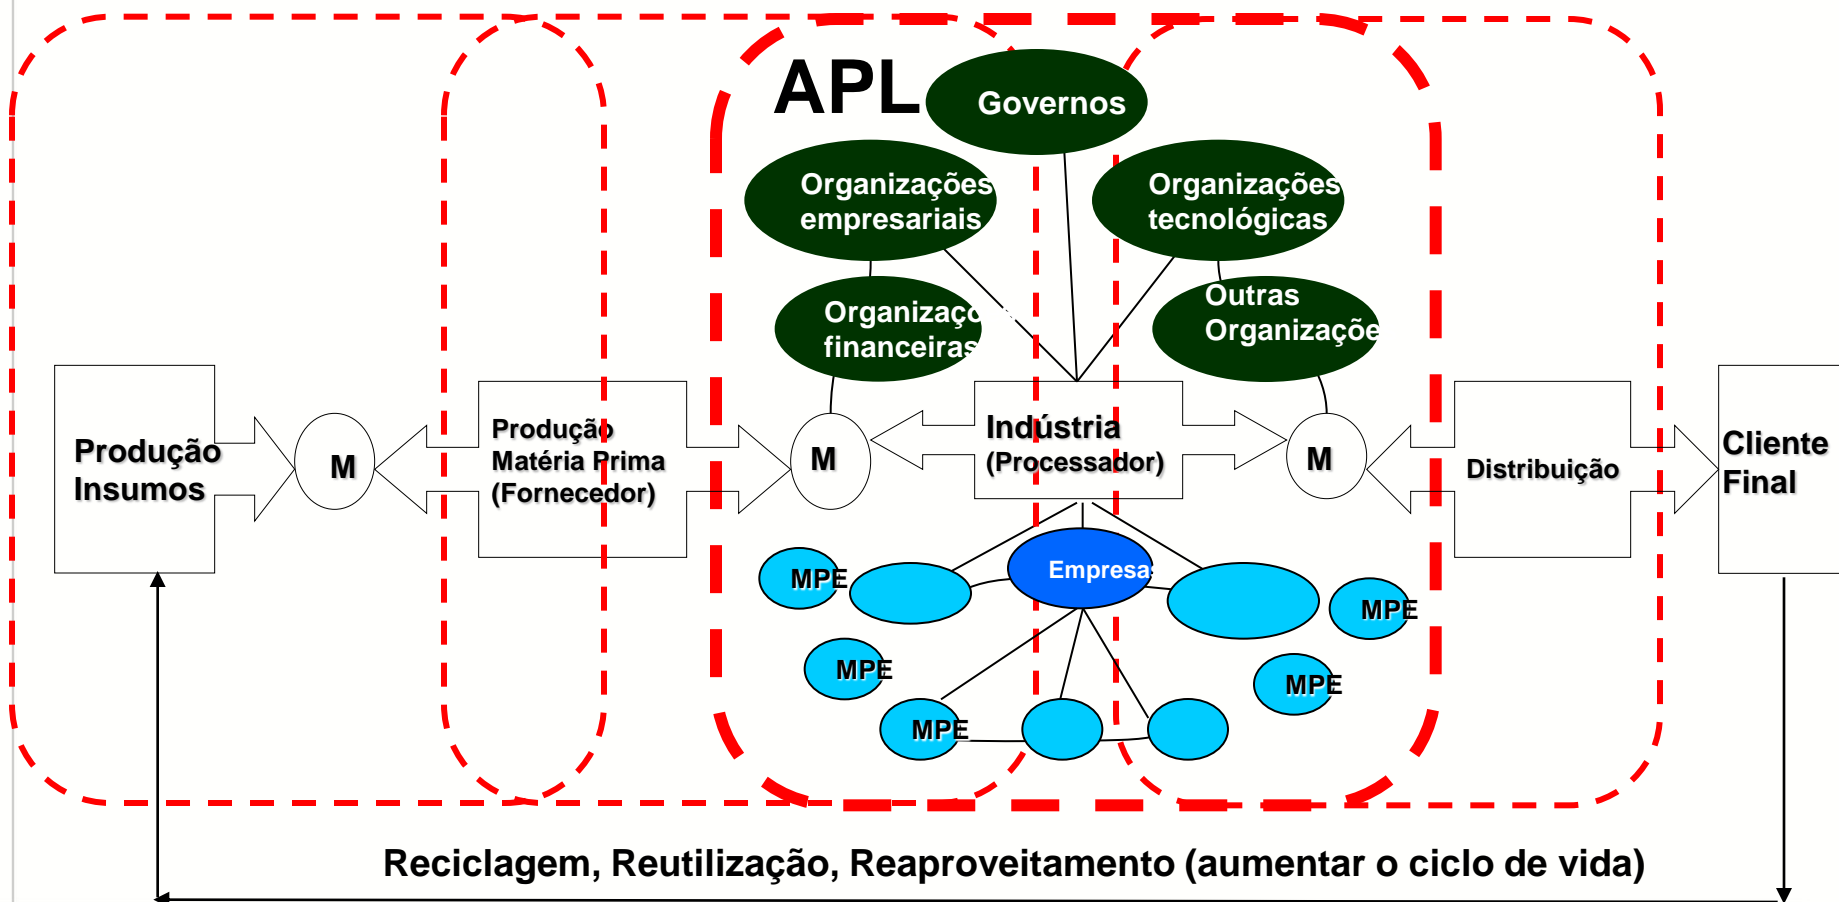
APL

Governos

Organizações empresariais

Organizações tecnológicas

Organizaçõ financeiras

Outras Organizaçõe

Produção Insumos

M

Produção Matéria Prima (Fornecedor)

M

Indústria (Processador)

M

Distribuição

Cliente Final

Empresa

MPE

MPE

MPE

MPE

MPE

MPE

Reciclagem, Reutilização, Reaproveitamento (aumentar o ciclo de vida)